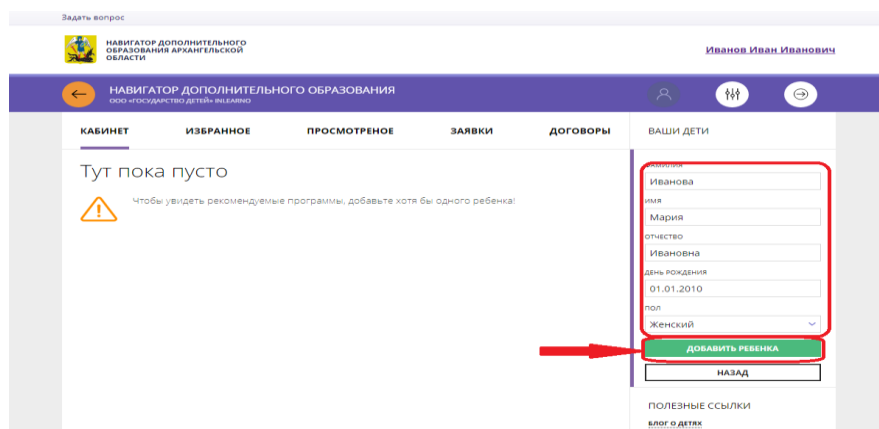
Задать вопрос

НАВИГАТОР ДОПОЛНИТЕЛЬНОГО ОБРАЗОВАНИЯ АРХАНГЕЛЬСКОЙ ОБЛАСТИ

Иванов Иван Иванович

НАВИГАТОР ДОПОЛНИТЕЛЬНОГО ОБРАЗОВАНИЯ
ООО «ГОСУДАРСТВО ДЕТЕЙ» INLEARNO

КАБИНЕТ ИЗБРАННОЕ ПРОСМОТРЕНОЕ ЗАЯВКИ ДОГОВОРЫ

ВАШИ ДЕТИ

Тут пока пусто

Чтобы увидеть рекомендуемые программы, добавьте хотя бы одного ребенка!

ФАМИЛИЯ
Иванова
ИМЯ
Мария
ОТЧЕСТВО
Ивановна
ДЕНЬ РОЖДЕНИЯ
01.01.2010
ПОЛ
Женский

ДОБАВИТЬ РЕБЕНКА

НАЗАД

ПОЛЕЗНЫЕ ССЫЛКИ

БЛОГ О ДЕТЯХ